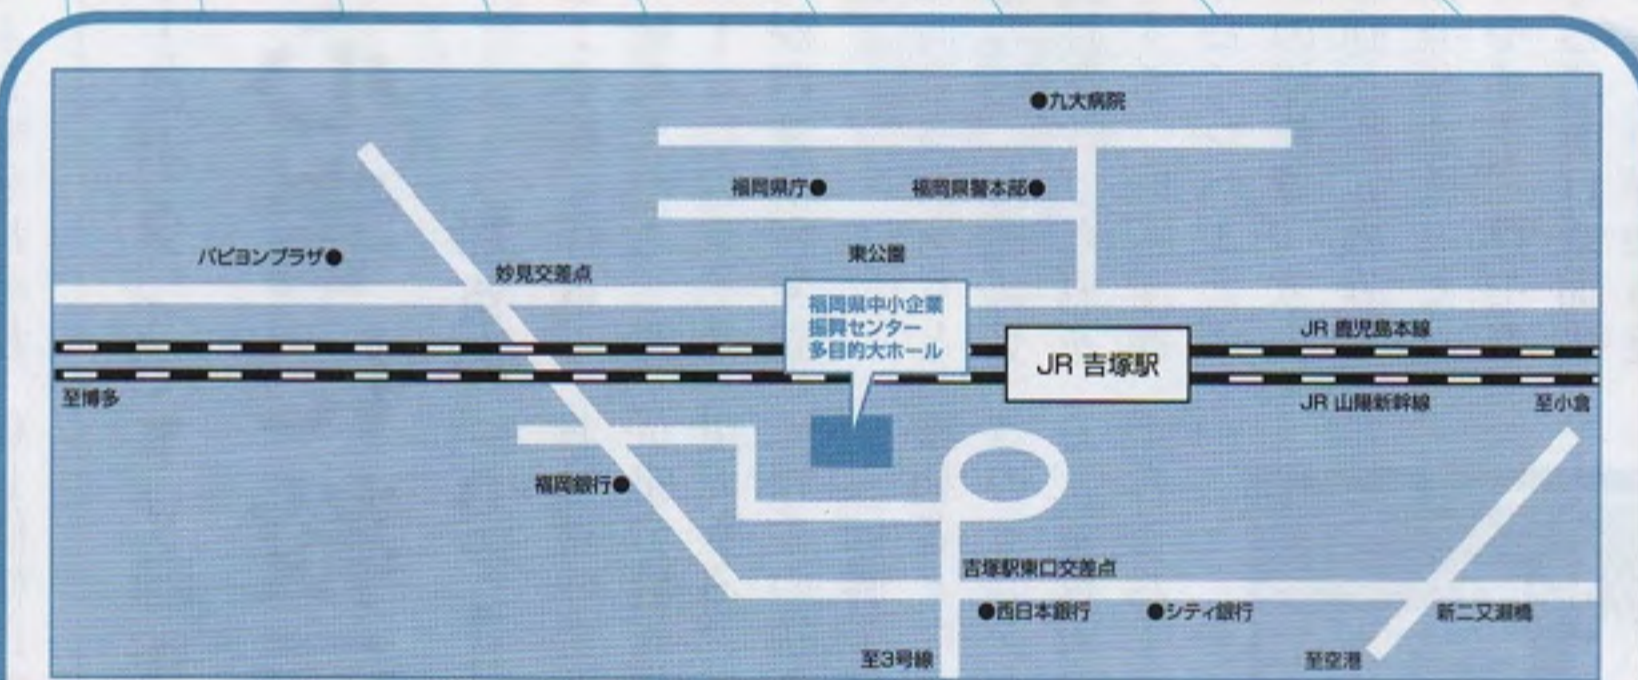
●九大病院

福岡県庁●

福岡県警本部●

パピヨンプラザ●

妙見交差点

東公園

福岡県中小企業
振興センター
多目的大ホール

JR 吉塚駅

JR 鹿児島本線

至博多

JR 山陽新幹線

至小倉

福岡銀行●

吉塚駅東口交差点

●西日本銀行

●シティ銀行

新二又瀬橋

至3号線

至空港